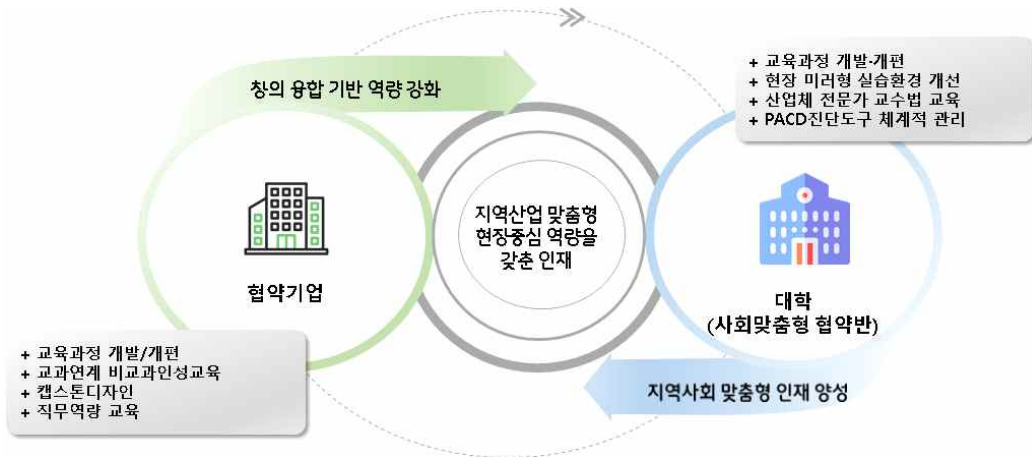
창의 융합 기반 역량 강화

+ 교육과정 개발·개편
+ 현장 미러형 실습환경 개선
+ 산업체 전문가 교수법 교육
+ PACD진단도구 체계적 관리

협약기업

지역산업 맞춤형 현장중심 역량을 갖춘 인재

대학
(사회맞춤형 협약반)

+ 교육과정 개발/개편
+ 교과연계 비교과인성교육
+ 캡스톤디자인
+ 직무역량 교육

지역사회 맞춤형 인재 양성